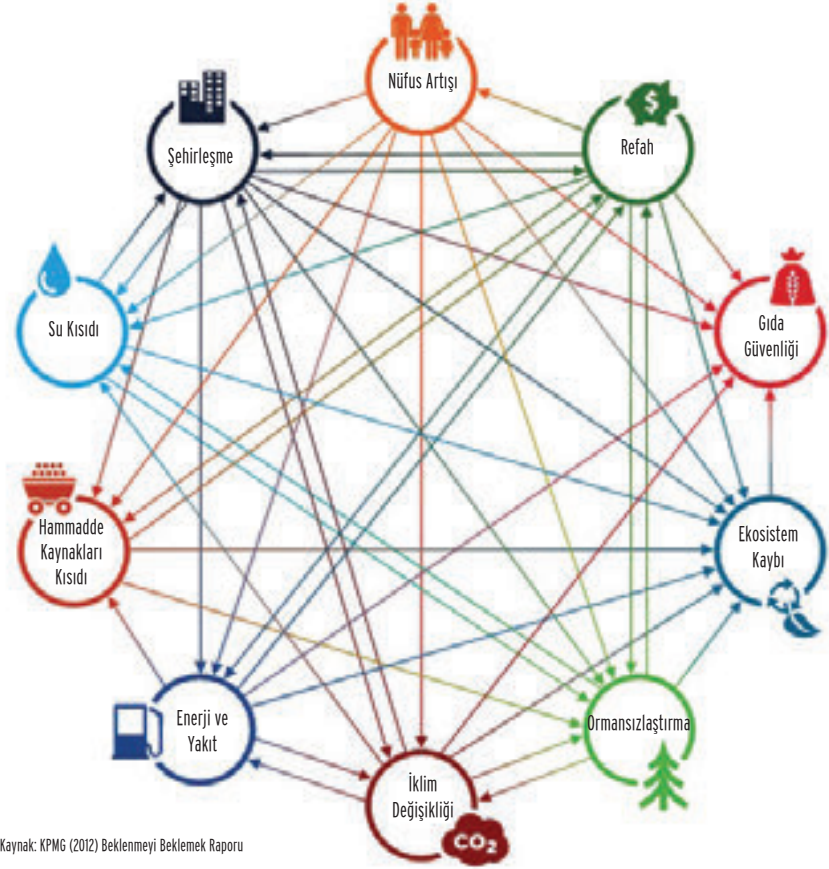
Nüfus Artışı

Şehirleşme

Refah

Su Kısıdı

Gıda Güvenliği

Hammadde Kaynakları Kısıdı

Ekosistem Kaybı

Enerji ve Yakıt

Ormansızlaştırma

İklim Değişikliği

$CO_2$

Kaynak: KPMG (2012) Beklenmeyi Beklemek Raporu